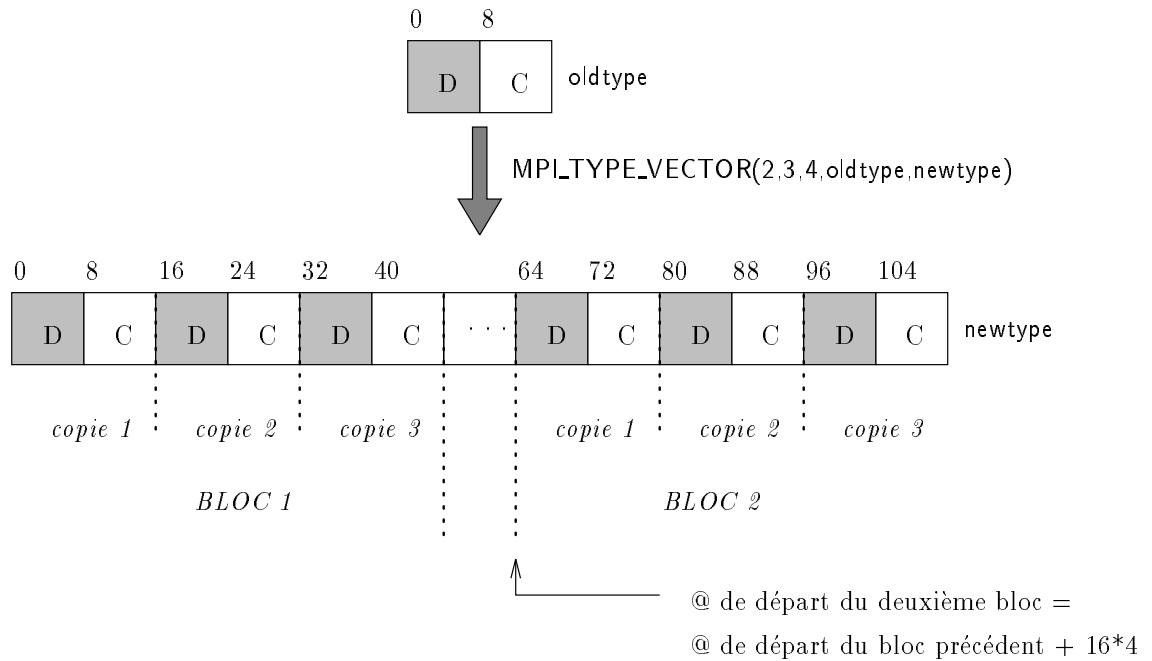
0 8

D C oldtype

MPI_TYPE_VECTOR(2,3,4,oldtype,newtype)

0 8 16 24 32 40 64 72 80 88 96 104

D C D C D C . . . D C D C D C newtype

copie 1 copie 2 copie 3 copie 1 copie 2 copie 3

BLOC 1 BLOC 2

@ de départ du deuxième bloc =

@ de départ du bloc précédent + 16*4